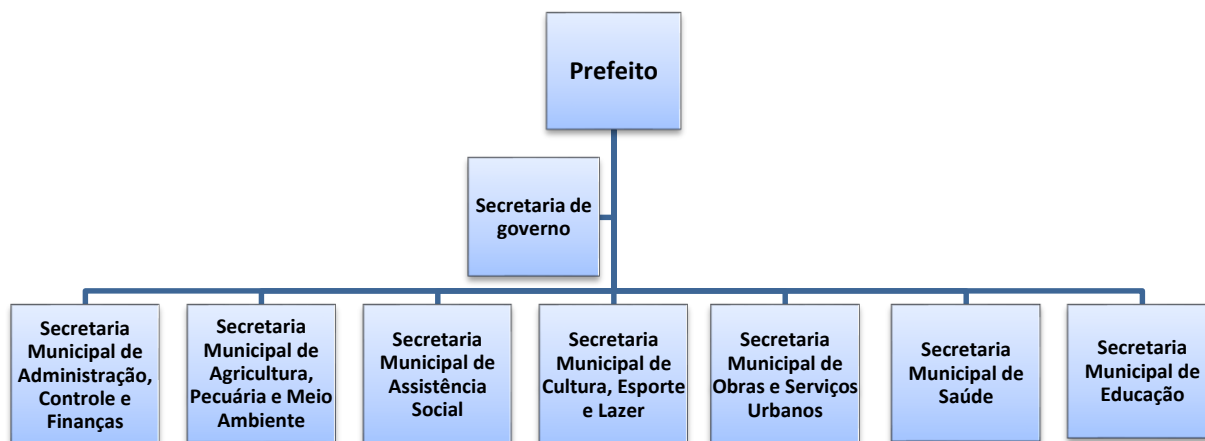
Prefeito

Secretaria de governo

Secretaria Municipal de Administração, Controle e Finanças

Secretaria Municipal de Agricultura, Pecuária e Meio Ambiente

Secretaria Municipal de Assistência Social

Secretaria Municipal de Cultura, Esporte e Lazer

Secretaria Municipal de Obras e Serviços Urbanos

Secretaria Municipal de Saúde

Secretaria Municipal de Educação